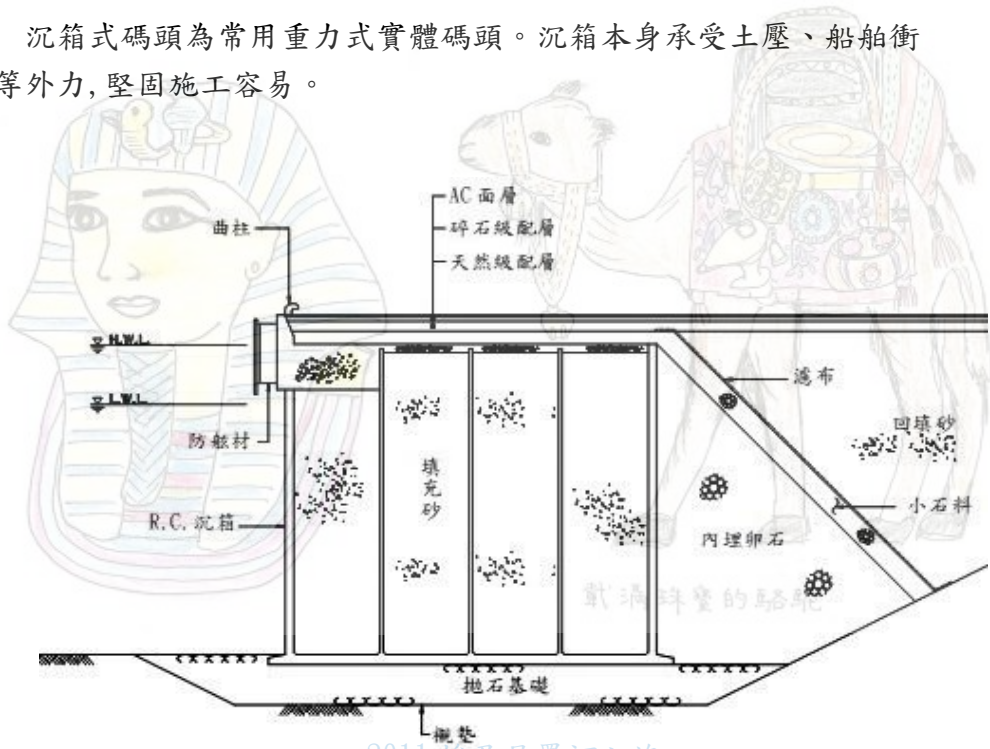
沉箱式碼頭為常用重力式實體碼頭。沉箱本身承受土壓、船舶衝等外力,堅固施工容易。

AC 面層
碎石級配層
天然級配層
曲柱
H.W.L.
L.W.L.
防舷材
R.C. 沉箱
填充砂
濾布
回填砂
小石料
內埋卵石
拋石基礎
襯墊
戴滿砂金的駱駝
2011 埃及日曆記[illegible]